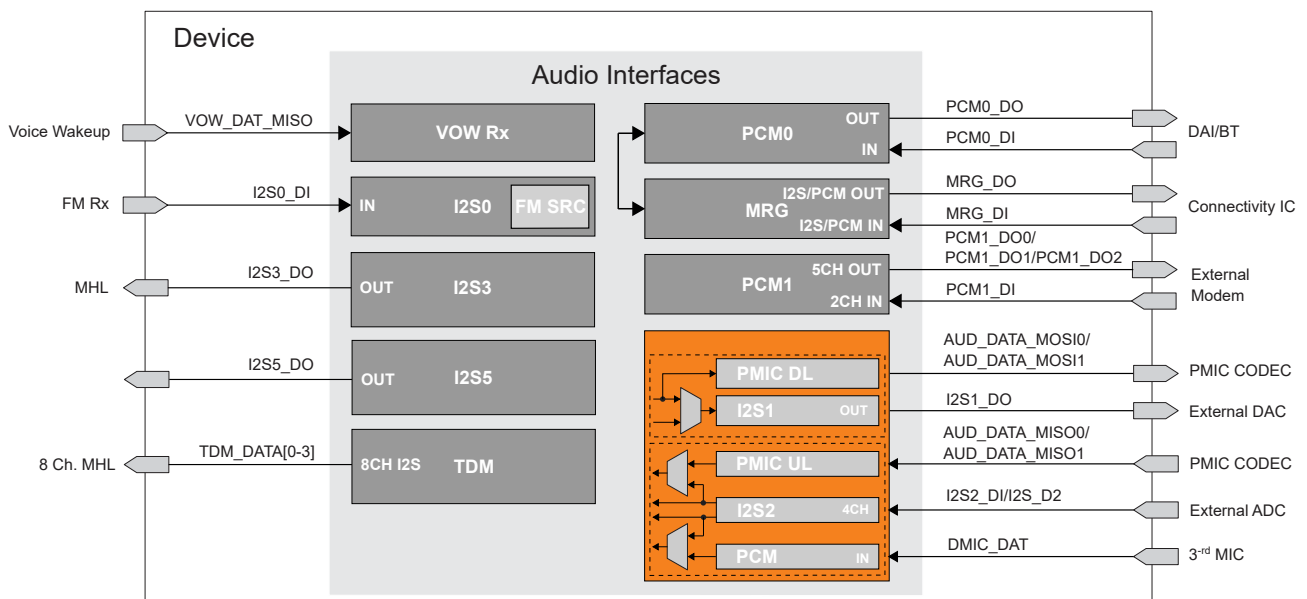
Device

Audio Interfaces

Voice Wakeup
VOW_DAT_MISO
VOW Rx

FM Rx
I2S0_DI
IN
I2S0
FM SRC

MHL
I2S3_DO
OUT
I2S3

I2S5_DO
OUT
I2S5

8 Ch. MHL
TDM_DATA[0-3]
8CH I2S
TDM

PCM0
OUT
IN
PCM0_DO
PCM0_DI
DAI/BT

MRG
I2S/PCM OUT
I2S/PCM IN
MRG_DO
MRG_DI
Connectivity IC

PCM1
5CH OUT
2CH IN
PCM1_DO0/
PCM1_DO1/PCM1_DO2
PCM1_DI
External
Modem

PMIC DL
AUD_DATA_MOSI0/
AUD_DATA_MOSI1
PMIC CODEC

I2S1
OUT
I2S1_DO
External DAC

PMIC UL
AUD_DATA_MISO0/
AUD_DATA_MISO1
PMIC CODEC

I2S2
4CH
I2S2_DI/I2S_D2
External ADC

PCM
IN
DMIC_DAT
3<sup>-rd</sup> MIC